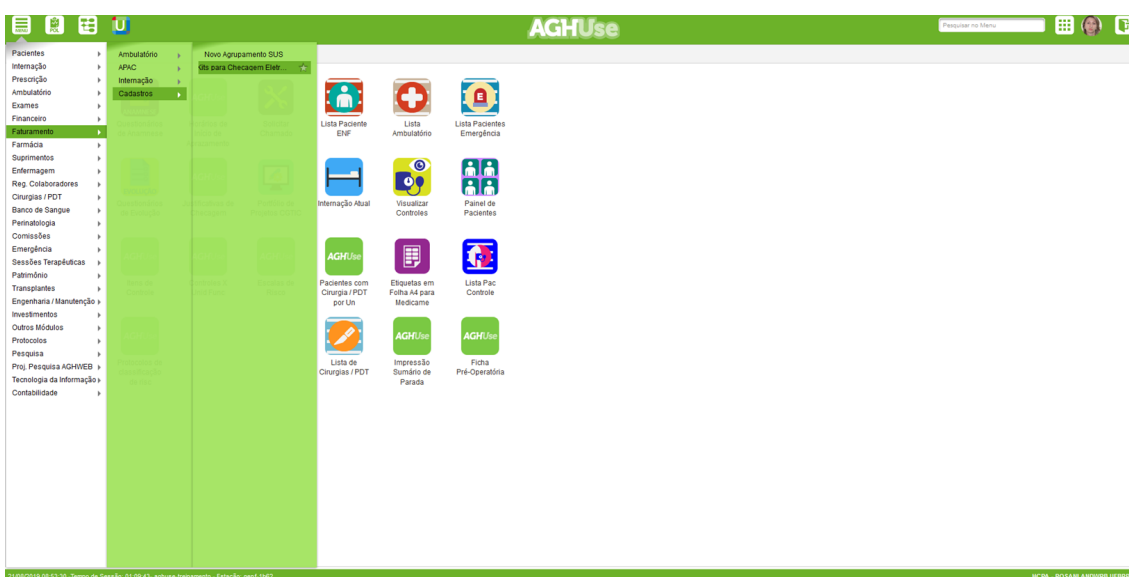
MENU POL U

AGHUse

Pesquisar no Menu

Pacientes
Internação
Prescrição
Ambulatório
Exames
Financeiro
Faturamento
Farmácia
Suprimentos
Enfermagem
Reg. Colaboradores
Cirurgias / PDT
Banco de Sangue
Perinatologia
Comissões
Emergência
Sessões Terapêuticas
Patrimônio
Transplantes
Engenharia / Manutenção
Investimentos
Outros Módulos
Protocolos
Pesquisa
Proj. Pesquisa AGHWEB
Tecnologia da Informação
Contabilidade

Ambulatório
APAC
Internação
Cadastros

Novo Agrupamento SUS
Kits para Checagem Eletr...

Lista Paciente ENF
Lista Ambulatório
Lista Pacientes Emergência
Internação Atual
Visualizar Controles
Painel de Pacientes
AGHUse
Pacientes com Cirurgia / PDT por Un
Etiquetas em Folha A4 para Medicarne
Lista Pac Controle
Lista de Cirurgias / PDT
AGHUse
Impressão Sumário de Parada
AGHUse
Ficha Pré-Operatória

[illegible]